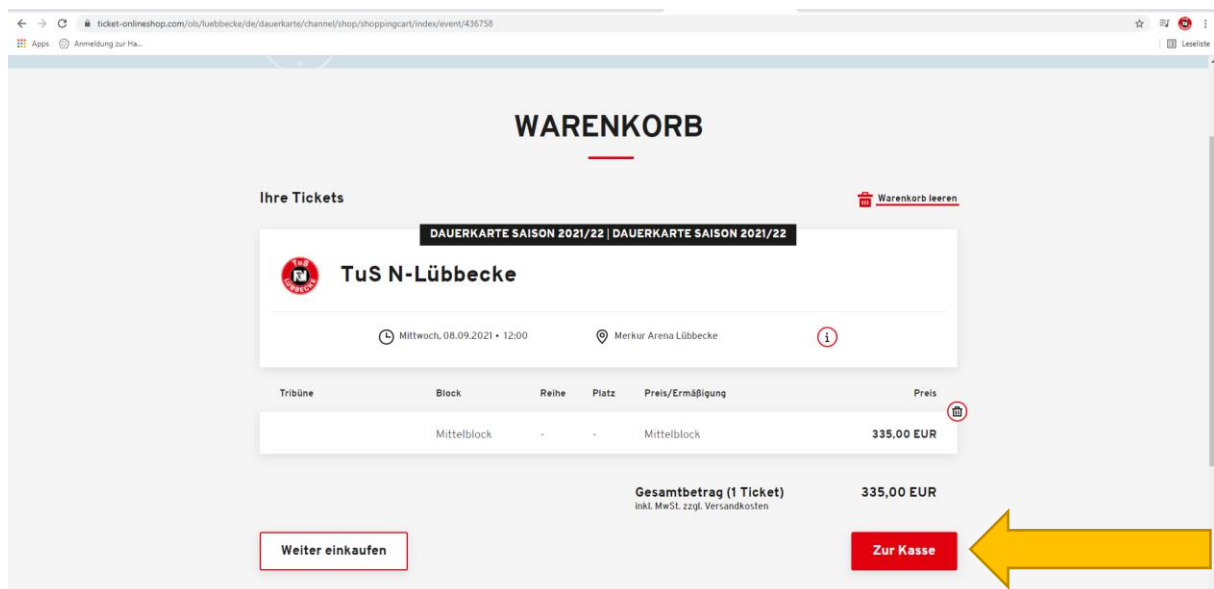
ticket-onlineshop.com/ols/luebbecke/de/dauerkarte/channel/shop/shoppingcart/index/event/436758

Apps Anmeldung zur Ha...

Leseliste

WARENKORB

Ihre Tickets

Warenkorb leeren

DAUERKARTE SAISON 2021/22 | DAUERKARTE SAISON 2021/22

TuS N-Lübbecke

Mittwoch, 08.09.2021 • 12:00

Merkur Arena Lübbecke

| Tribüne | Block | Reihe | Platz | Preis/Ermäßigung | Preis |
|---|---|---|---|---|---|
| | Mittelblock | - | - | Mittelblock | 335,00 EUR |

Gesamtbetrag (1 Ticket) 335,00 EUR
inkl. MwSt. zzgl. Versandkosten

Weiter einkaufen

Zur Kasse